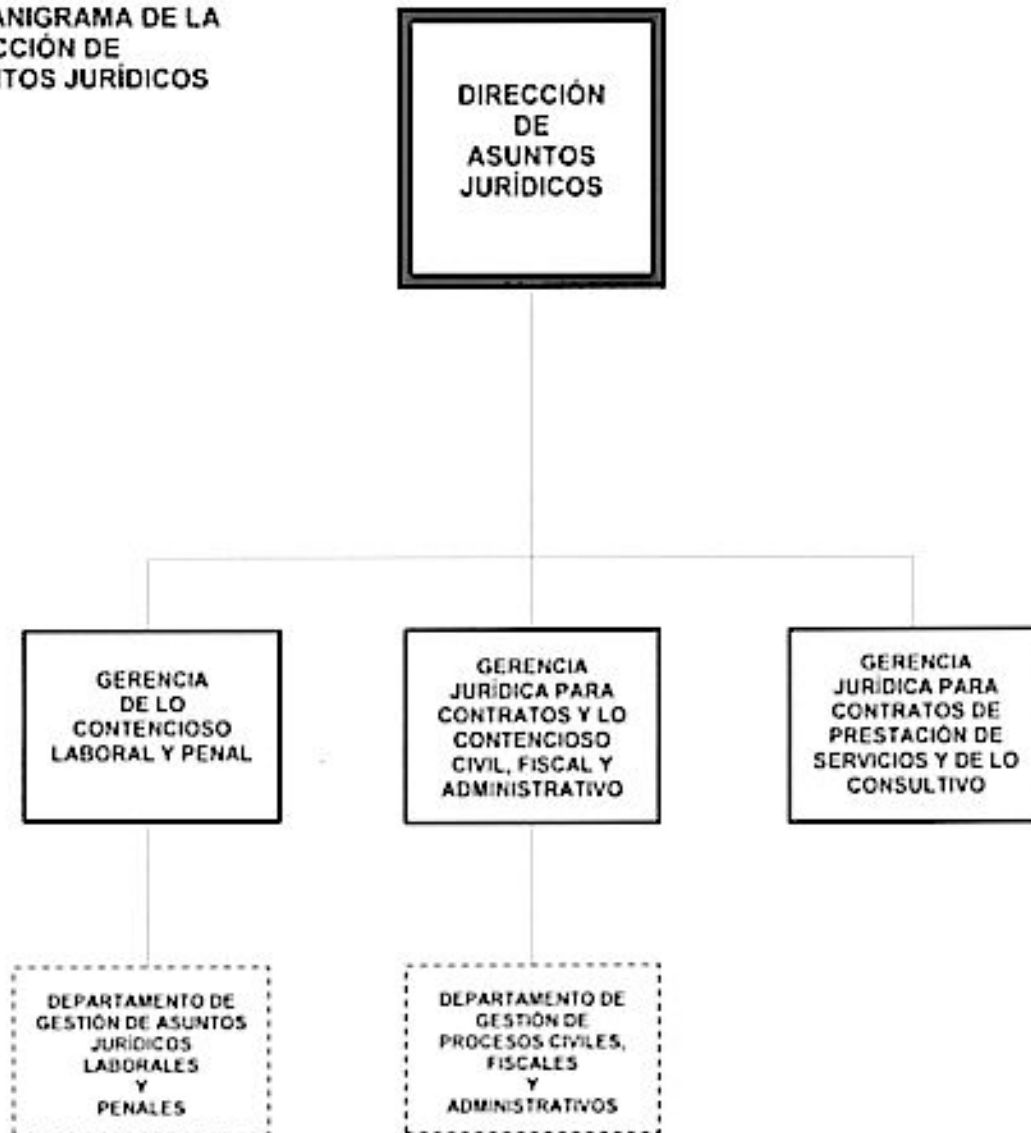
ANIGRAMA DE LA CCIÓN DE ITOS JURÍDICOS

DIRECCIÓN DE ASUNTOS JURÍDICOS

GERENCIA DE LO CONTENCIOSO LABORAL Y PENAL

GERENCIA JURÍDICA PARA CONTRATOS Y LO CONTENCIOSO CIVIL, FISCAL Y ADMINISTRATIVO

GERENCIA JURÍDICA PARA CONTRATOS DE PRESTACIÓN DE SERVICIOS Y DE LO CONSULTIVO

DEPARTAMENTO DE GESTIÓN DE ASUNTOS JURÍDICOS LABORALES Y PENALES

DEPARTAMENTO DE GESTIÓN DE PROCESOS CIVILES, FISCALES Y ADMINISTRATIVOS